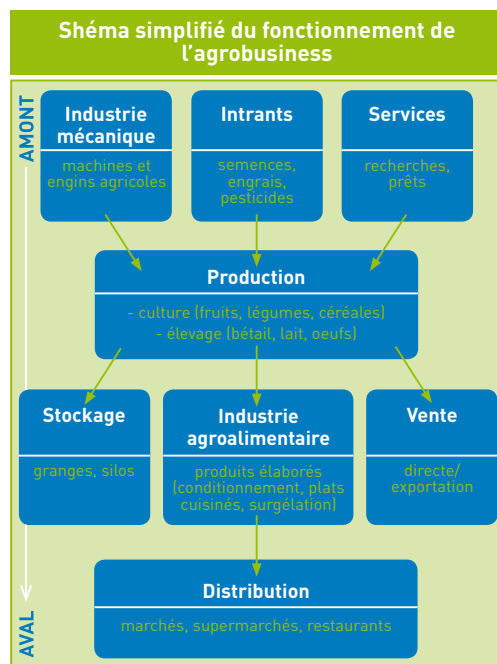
Shéma simplifié du fonctionnement de l'agrobusiness

AMONT

Industrie mécanique

machines et engins agricoles

Intrants

semences, engrais, pesticides

Services

recherches, prêts

Production

- culture (fruits, légumes, céréales)
- élevage (bétail, lait, oeufs)

Stockage

granges, silos

Industrie agroalimentaire

produits élaborés (conditionnement, plats cuisinés, surgélation)

Vente

directe/ exportation

Distribution

marchés, supermarchés, restaurants

AVAL